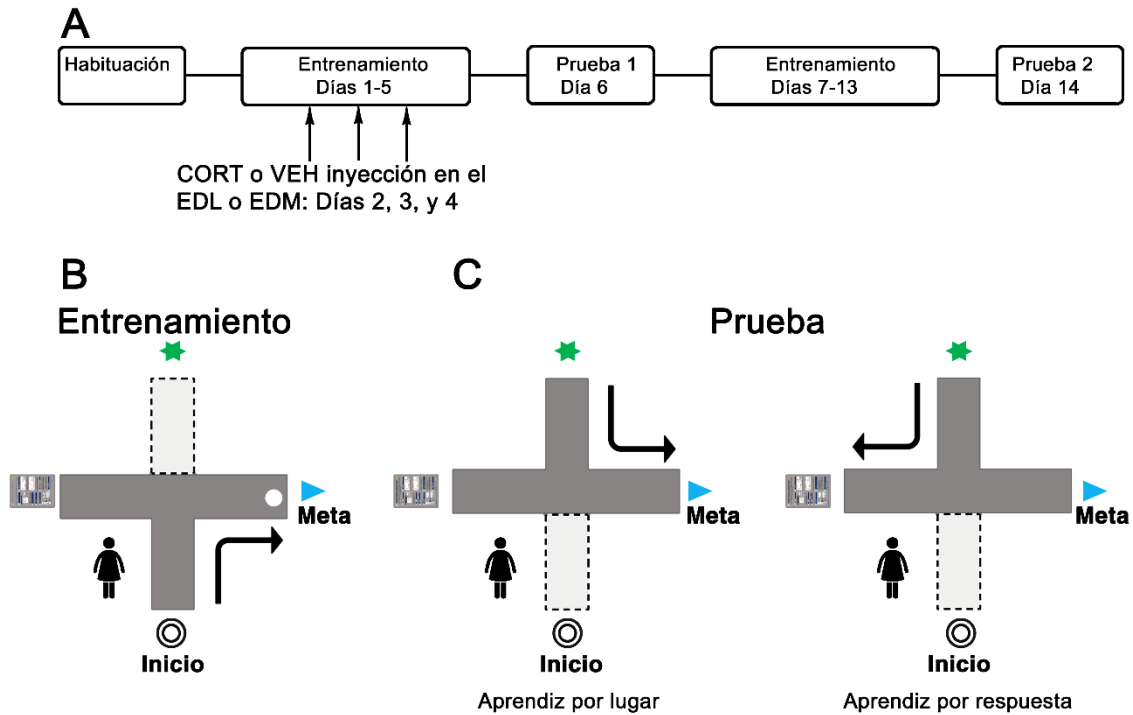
A

Habituación

Entrenamiento
Días 1-5

Prueba 1
Día 6

Entrenamiento
Días 7-13

Prueba 2
Día 14

CORT o VEH inyección en el EDL o EDM: Días 2, 3, y 4

B

Entrenamiento

Meta

Inicio

C

Prueba

Meta

Inicio

Aprendiz por lugar

Meta

Inicio

Aprendiz por respuesta